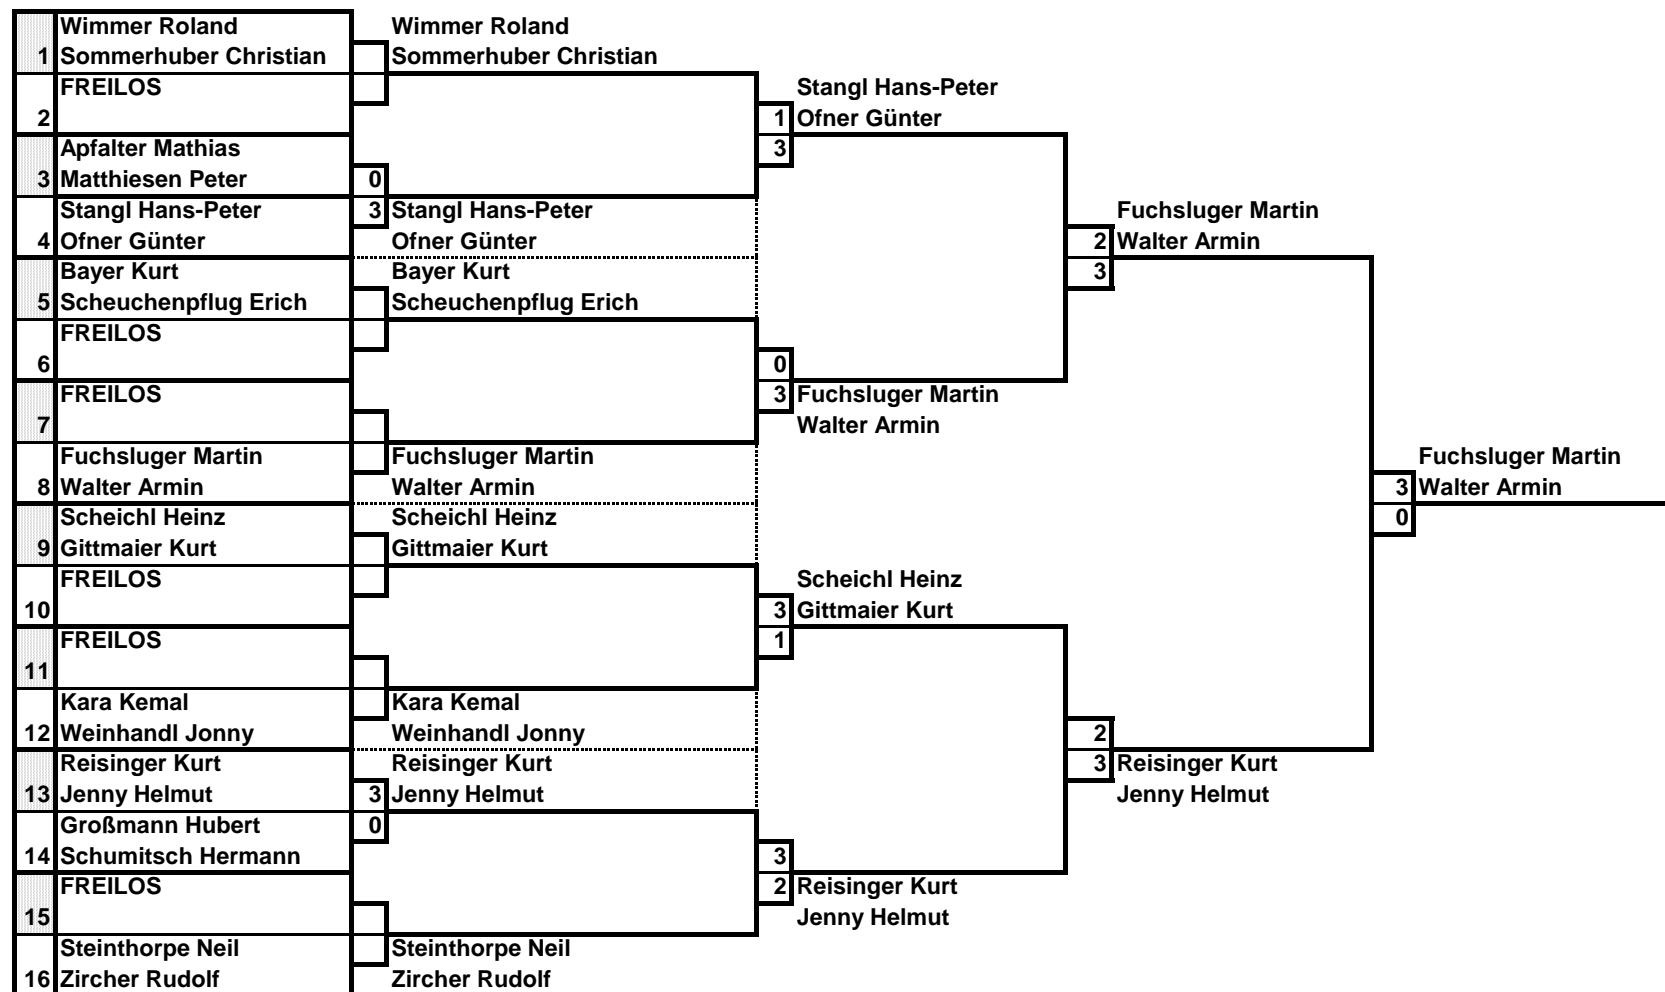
1 Wimmer Roland
Sommerhuber Christian
2 FREILOS
3 Apfalter Mathias
Matthiesen Peter 0
4 Stangl Hans-Peter 3
Ofner Günter
5 Bayer Kurt
Scheuchenpflug Erich
6 FREILOS
7 FREILOS
8 Fuchsluger Martin
Walter Armin
9 Scheichl Heinz
Gittmaier Kurt
10 FREILOS
11 FREILOS
12 Kara Kemal
Weinhandl Jonny
13 Reisinger Kurt
Jenny Helmut 3
14 Großmann Hubert 0
Schumitsch Hermann
15 FREILOS
16 Steinthorpe Neil
Zircher Rudolf

Wimmer Roland
Sommerhuber Christian
Stangl Hans-Peter
Ofner Günter
Bayer Kurt
Scheuchenpflug Erich
Fuchsluger Martin
Walter Armin
Scheichl Heinz
Gittmaier Kurt
Kara Kemal
Weinhandl Jonny
Reisinger Kurt
Jenny Helmut
Steinthorpe Neil
Zircher Rudolf

Stangl Hans-Peter
1 Ofner Günter
3
0
3 Fuchsluger Martin
Walter Armin
Scheichl Heinz
3 Gittmaier Kurt
1
3
2 Reisinger Kurt
Jenny Helmut

Fuchsluger Martin
2 Walter Armin
3
2
3 Reisinger Kurt
Jenny Helmut

Fuchsluger Martin
3 Walter Armin
0